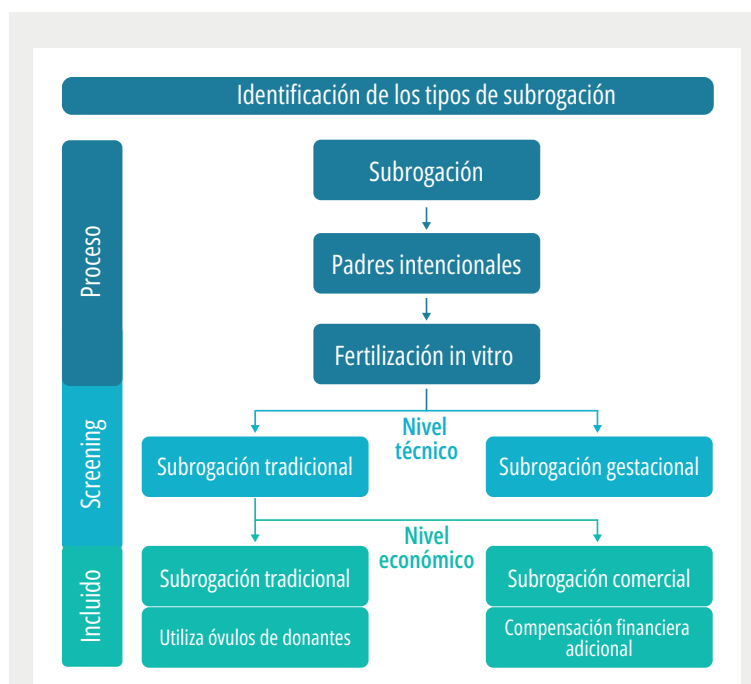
Identificación de los tipos de subrogación

Proceso

Subrogación

Padres intencionales

Fertilización in vitro

Screening

Nivel técnico

Subrogación tradicional

Subrogación gestacional

Incluido

Nivel económico

Subrogación tradicional

Utiliza óvulos de donantes

Subrogación comercial

Compensación financiera adicional